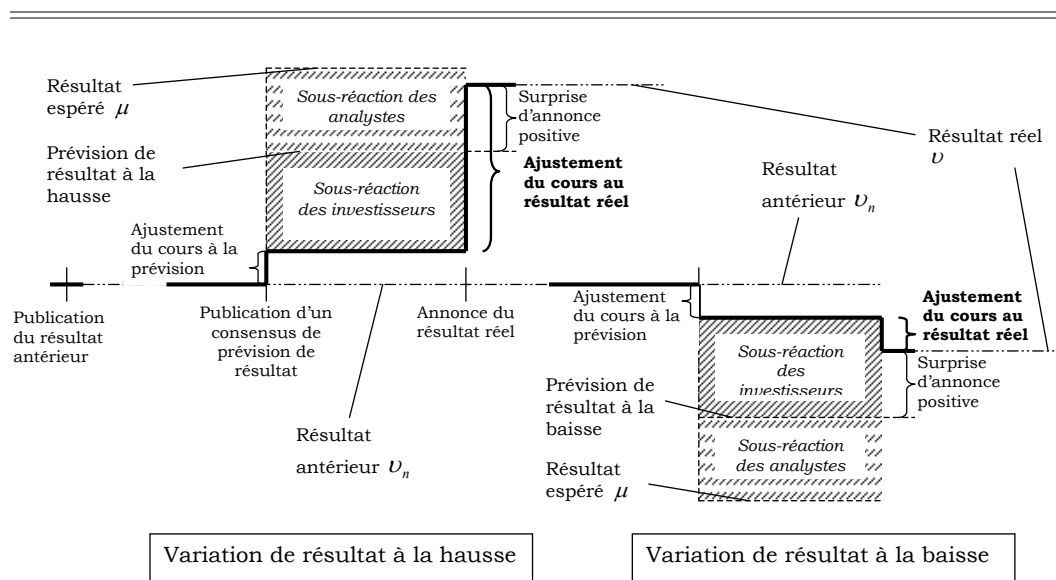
Résultat espéré $\mu$

Sous-réaction des analystes

Surprise d'annonce positive

Résultat réel $\upsilon$

Prévision de résultat à la hausse

Sous-réaction des investisseurs

**Ajustement du cours au résultat réel**

Résultat antérieur $\upsilon_n$

Ajustement du cours à la prévision

Publication du résultat antérieur

Publication d'un consensus de prévision de résultat

Annonce du résultat réel

Ajustement du cours à la prévision

**Ajustement du cours au résultat réel**

Sous-réaction des investisseurs

Surprise d'annonce positive

Prévision de résultat à la baisse

Résultat antérieur $\upsilon_n$

Sous-réaction des analystes

Résultat espéré $\mu$

Variation de résultat à la hausse

Variation de résultat à la baisse